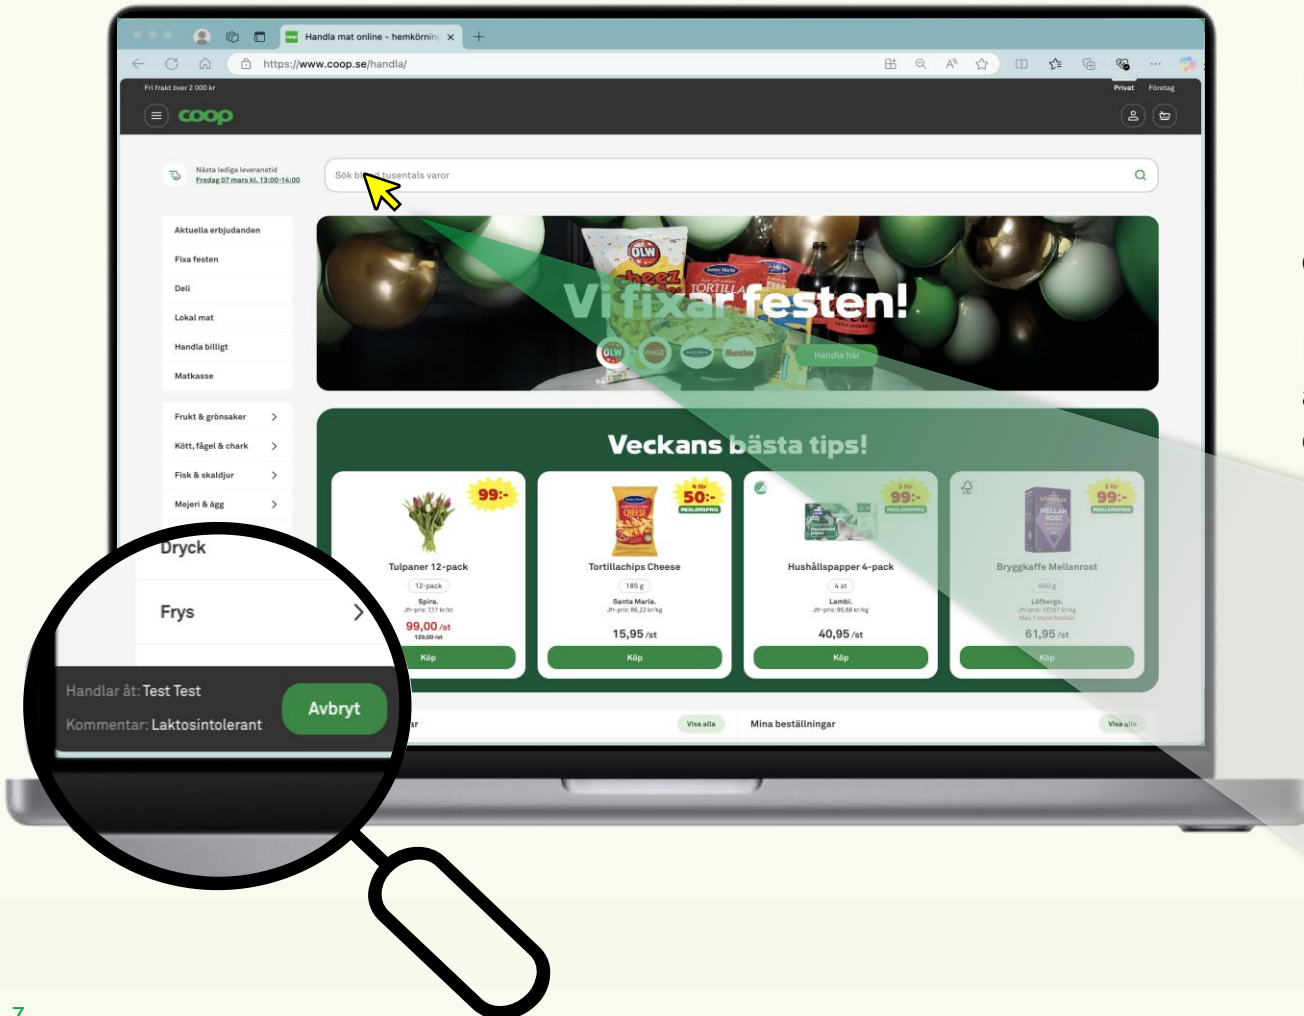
Handla mat online - hemkörning ×

https://www.coop.se/handla/

Fri frakt över 2 000 kr

Privat Företag

coop

Nästa lediga leveranstid
Fredag 07 mars kl. 13:00–14:00

Sök bl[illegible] tusentals varor

Aktuella erbjudanden
Fixa festen
Deli
Lokal mat
Handla billigt
Matkasse

Frukt & grönsaker
Kött, fågel & chark
Fisk & skaldjur
Mejeri & ägg

Vi fixar festen!

Handla här

Veckans bästa tips!

99:-
Tulpaner 12-pack
12-pack
Spira.
Jfr-pris: 7,17 kr/st
99,00 /st
129,00 /st
Köp

4 för 50:-
MEDLEMSPRIS
Tortillachips Cheese
185 g
Santa Maria.
Jfr-pris: 86,22 kr/kg
15,95 /st
Köp

2 för 99:-
MEDLEMSPRIS
Hushållspapper 4-pack
4 st
Lambi.
Jfr-pris: 95,68 kr/kg
40,95 /st
Köp

2 för 99:-
MEDLEMSPRIS
Bryggkaffe Mellanrost
450 g
Löfbergs.
Jfr-pris: 137,67 kr/kg
Max 1 styck/hushåll
61,95 /st
Köp

Visa alla
Mina beställningar
Visa alla

Dryck
Frys

Handlar åt: Test Test
Kommentar: Laktosintolerant
Avbryt

7